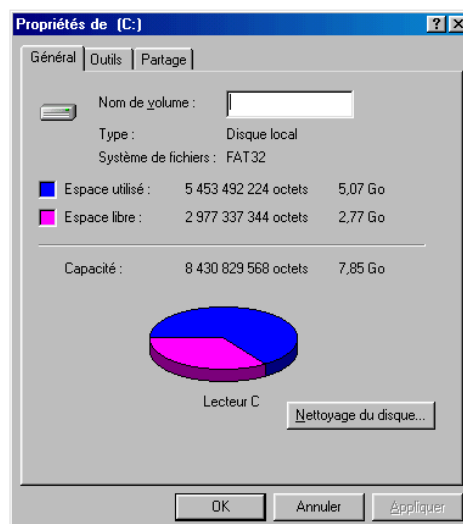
Propriétés de (C:)

?
X

Général
Outils
Partage

Nom de volume :

Type : Disque local

Système de fichiers : FAT32

Espace utilisé : 5 453 492 224 octets 5,07 Go

Espace libre : 2 977 337 344 octets 2,77 Go

Capacité : 8 430 829 568 octets 7,85 Go

Lecteur C

Nettoyage du disque...

OK
Annuler
Appliquer